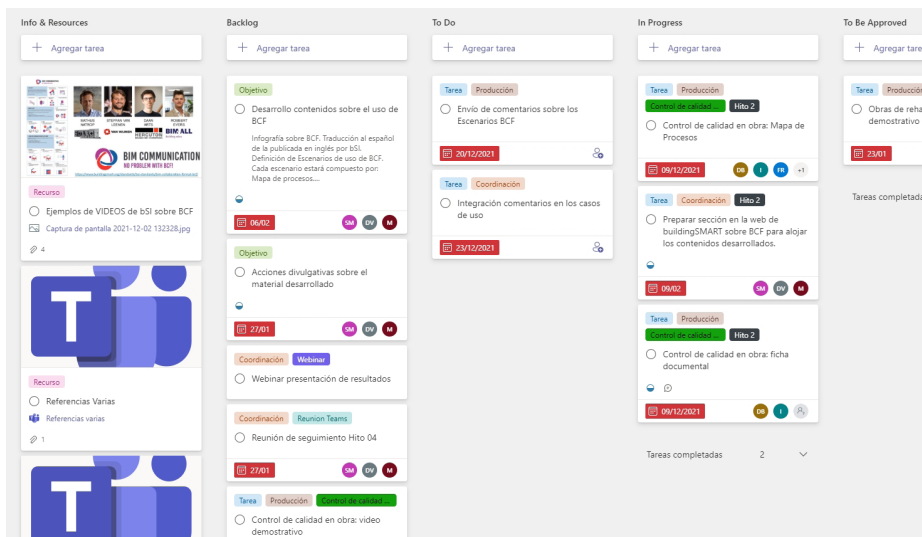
Info & Resources

+ Agregar tarea

BIM COMMUNICATION
NO PROBLEM WITH BCF!

Recurso

Ejemplos de VIDEOS de bSI sobre BCF

Captura de pantalla 2021-12-02 132328.jpg

4

Recurso

Referencias Varias

Referencias varias

1

Backlog

+ Agregar tarea

Objetivo

Desarrollo contenidos sobre el uso de BCF

Infografía sobre BCF. Traducción al español de la publicada en inglés por bSI. Definición de Escenarios de uso de BCF. Cada escenario estará compuesto por: Mapa de procesos....

06/02 SM DV M

Objetivo

Acciones divulgativas sobre el material desarrollado

27/01 SM DV M

Coordinación Webinar

Webinar presentación de resultados

Coordinación Reunion Teams

Reunión de seguimiento Hito 04

27/01 SM DV M

Tarea Producción Control de calidad ...

Control de calidad en obra: video demostrativo

To Do

+ Agregar tarea

Tarea Producción

Envío de comentarios sobre los Escenarios BCF

20/12/2021

Tarea Coordinación

Integración comentarios en los casos de uso

23/12/2021

In Progress

+ Agregar tarea

Tarea Producción Control de calidad ... Hito 2

Control de calidad en obra: Mapa de Procesos

09/12/2021 DB I FR +1

Tarea Coordinación Hito 2

Preparar sección en la web de buildingSMART sobre BCF para alojar los contenidos desarrollados.

09/02 SM DV M

Tarea Producción Control de calidad ... Hito 2

Control de calidad en obra: ficha documental

09/12/2021 DB I

Tareas completadas 2

To Be Approved

+ Agregar tarea

Tarea Producción

Obras de reha demostrativo

23/01

Tareas completad